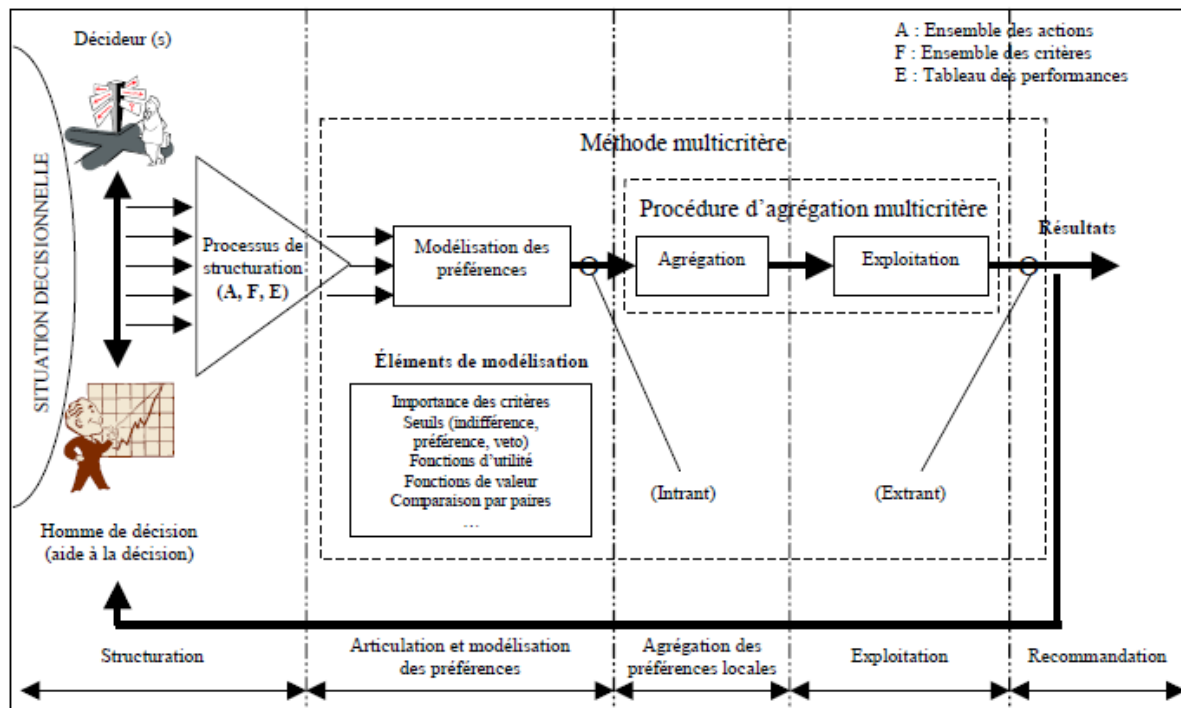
A : Ensemble des actions
F : Ensemble des critères
E : Tableau des performances

Décideur (s)

SITUATION DECISIONNELLE

Méthode multicritère

Procédure d'agrégation multicritère

Processus de structuration (A, F, E)

Modélisation des préférences

Agrégation

Exploitation

Résultats

Éléments de modélisation

Importance des critères
Seuils (indifférence, préférence, veto)
Fonctions d'utilité
Fonctions de valeur
Comparaison par paires
...

(Intrant)

(Extrant)

Homme de décision (aide à la décision)

Structuration

Articulation et modélisation des préférences

Agrégation des préférences locales

Exploitation

Recommandation